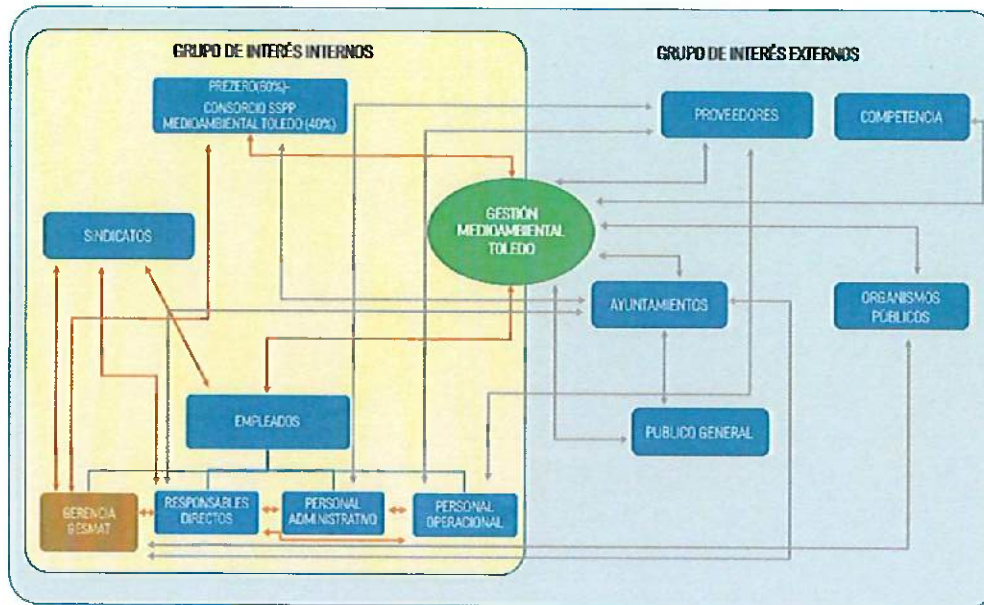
GRUPO DE INTERÉS INTERNOS

GRUPO DE INTERÉS EXTERNOS

PREZERO(60%)-
CONSORCIO SSPP
MEDIOAMBIENTAL TOLEDO (40%)

PROVEEDORES

COMPETENCIA

SINDICATOS

GESTIÓN
MEDIOAMBIENTAL
TOLEDO

AYUNTAMIENTOS

ORGANISMOS
PÚBLICOS

EMPLEADOS

PUBLICO GENERAL

GERENCIA
GESMAT

RESPONSABLES
DIRECTOS

PERSONAL
ADMINISTRATIVO

PERSONAL
OPERACIONAL